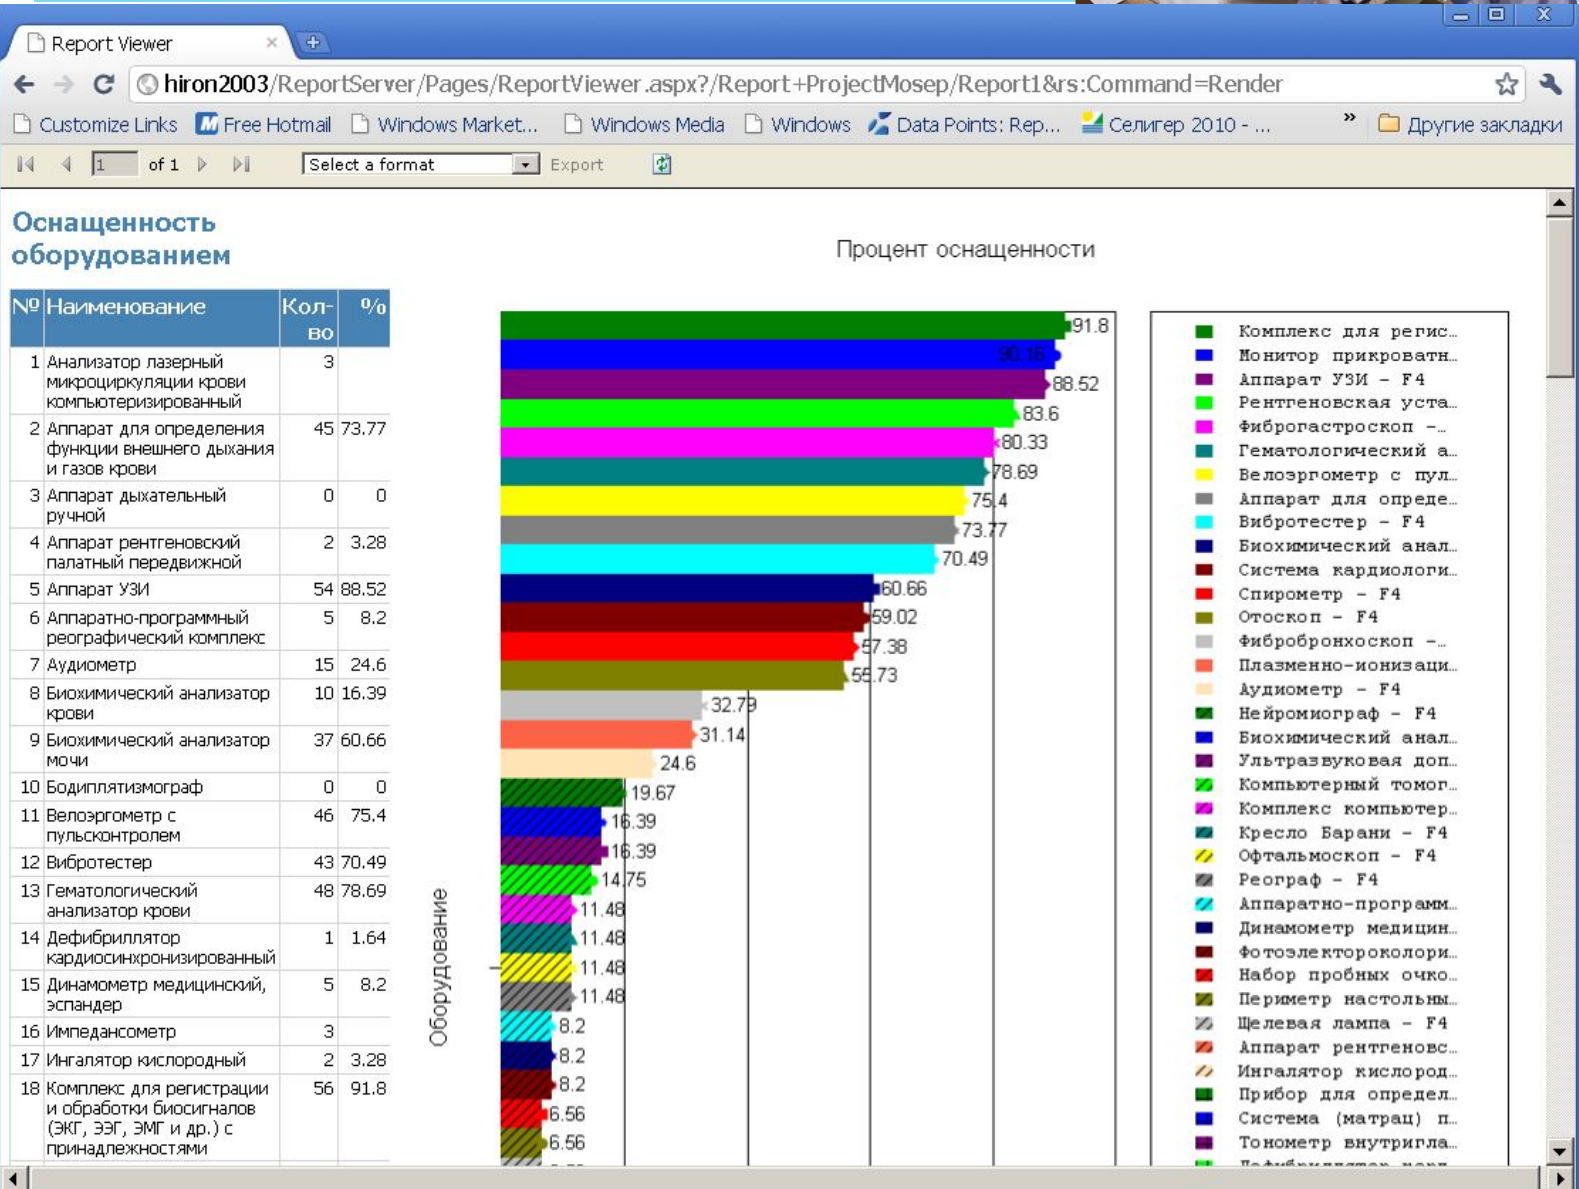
Report Viewer

hiron2003/ReportServer/Pages/ReportViewer.aspx?/Report+ProjectMosep/Report1&rs:Command=Render

Customize Links Free Hotmail Windows Market... Windows Media Windows Data Points: Rep... Селигер 2010 - ... » Другие закладки

1 of 1 Select a format Export

Оснащенность оборудованием

| № | Наименование | Кол-во | % |
|---|---|---|---|
| 1 | Анализатор лазерный микроциркуляции крови компьютеризированный | 3 | |
| 2 | Аппарат для определения функции внешнего дыхания и газов крови | 45 | 73.77 |
| 3 | Аппарат дыхательный ручной | 0 | 0 |
| 4 | Аппарат рентгеновский палатный передвижной | 2 | 3.28 |
| 5 | Аппарат УЗИ | 54 | 88.52 |
| 6 | Аппаратно-программный реографический комплекс | 5 | 8.2 |
| 7 | Аудиометр | 15 | 24.6 |
| 8 | Биохимический анализатор крови | 10 | 16.39 |
| 9 | Биохимический анализатор мочи | 37 | 60.66 |
| 10 | Бодиплятизмограф | 0 | 0 |
| 11 | Велоэргометр с пульсконтролем | 46 | 75.4 |
| 12 | Вибротестер | 43 | 70.49 |
| 13 | Гематологический анализатор крови | 48 | 78.69 |
| 14 | Дефибриллятор кардиосинхронизированный | 1 | 1.64 |
| 15 | Динамометр медицинский, эспандер | 5 | 8.2 |
| 16 | Импедансометр | 3 | |
| 17 | Ингалятор кислородный | 2 | 3.28 |
| 18 | Комплекс для регистрации и обработки биосигналов (ЭКГ, ЭЭГ, ЭМГ и др.) с принадлежностями | 56 | 91.8 |

Процент оснащенности

Оборудование

91.8
90.16
88.52
83.6
80.33
78.69
75.4
73.77
70.49
60.66
59.02
57.38
55.73
32.79
31.14
24.6
19.67
16.39
16.39
14.75
11.48
11.48
11.48
11.48
8.2
8.2
8.2
6.56
6.56

Комплекс для регис...
Монитор прикроватн...
Аппарат УЗИ - F4
Рентгеновская уста...
Фиброгастроскоп -...
Гематологический а...
Велоэргометр с пул...
Аппарат для опреде...
Вибротестер - F4
Биохимический анал...
Система кардиологи...
Спирометр - F4
Отоскоп - F4
Фибробронхоскоп -...
Плазменно-ионизаци...
Аудиометр - F4
Нейромиограф - F4
Биохимический анал...
Ультразвуковая доп...
Компьютерный томог...
Комплекс компьютер...
Кресло Барани - F4
Офтальмоскоп - F4
Реограф - F4
Аппаратно-программ...
Динамометр медицин...
Фотоэлектроколори...
Набор пробных очко...
Периметр настольны...
Щелевая лампа - F4
Аппарат рентгеновс...
Ингалятор кислород...
Прибор для определ...
Система (матрац) п...
Тонометр внутригла...